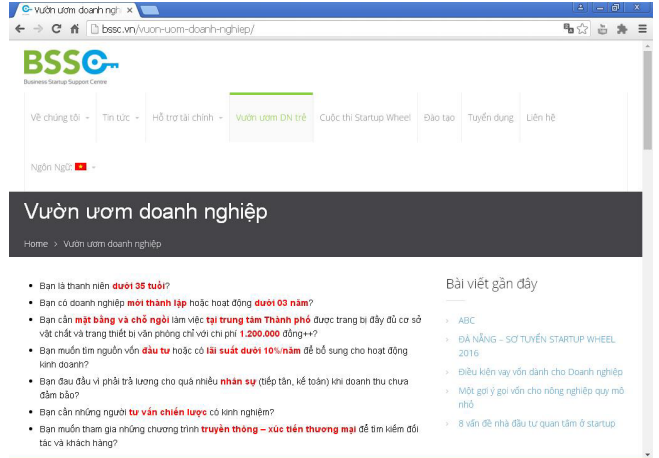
Vườn ươm doanh nghi ×

bssc.vn/vuon-uom-doanh-nghiep/

BSSC
Business Startup Support Centre

Về chúng tôi · Tin tức · Hỗ trợ tài chính · Vườn ươm DN trẻ · Cuộc thi Startup Wheel · Đào tạo · Tuyển dụng · Liên hệ

Ngôn Ngữ:

Vườn ươm doanh nghiệp

Home > Vườn ươm doanh nghiệp

- Bạn là thanh niên dưới 35 tuổi?
- Bạn có doanh nghiệp mới thành lập hoặc hoạt động dưới 03 năm?
- Bạn cần mặt bằng và chỗ ngồi làm việc tại trung tâm Thành phố được trang bị đầy đủ cơ sở vật chất và trang thiết bị văn phòng chỉ với chi phí 1.200.000 đồng++?
- Bạn muốn tìm nguồn vốn đầu tư hoặc có lãi suất dưới 10%/năm để bổ sung cho hoạt động kinh doanh?
- Bạn đau đầu vì phải trả lương cho quá nhiều nhân sự (tiếp tân, kế toán) khi doanh thu chưa đảm bảo?
- Bạn cần những người tư vấn chiến lược có kinh nghiệm?
- Bạn muốn tham gia những chương trình truyền thông – xúc tiến thương mại để tìm kiếm đối tác và khách hàng?

Bài viết gần đây

ABC
ĐÀ NẴNG – SƠ TUYỂN STARTUP WHEEL 2016
Điều kiện vay vốn dành cho Doanh nghiệp
Một gợi ý gọi vốn cho nông nghiệp quy mô nhỏ
8 vấn đề nhà đầu tư quan tâm ở startup